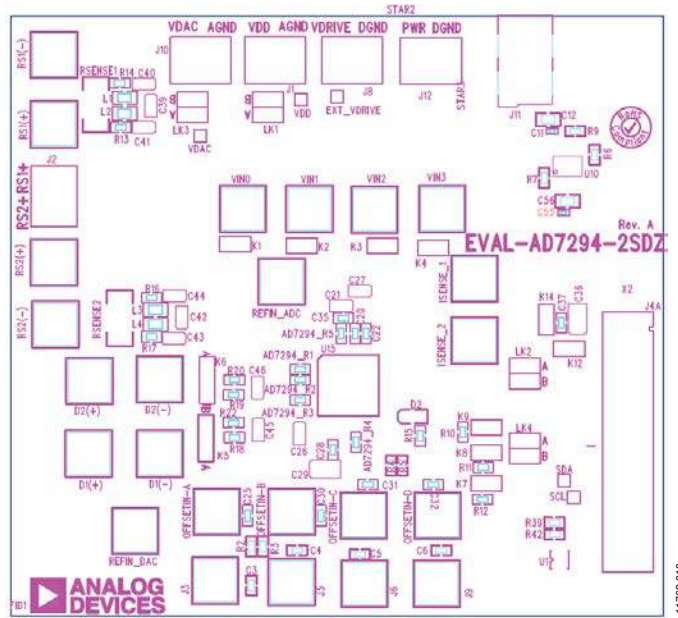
VDAC AGND
VDD AGND
VDRIVE DGND
PWR DGND
STAR2
J10
J1
J8
J12
STAR1
J11
RS1(-)
RSENSE1
R14
C40
L1
L2
R13
C41
C39
B
A
LK3
VDAC
B
A
LK1
VDD
EXT_VDRIVE
C11
C12
R9
R6
R7
U10
C56
C55
RS1(+)
J2
RS2+ RS1+
RS2(+)
RS2(-)
RSENSE2
R16
C44
L3
L4
C42
R17
C43
VIN0
VIN1
VIN2
VIN3
K1
K2
K3
K4
Rev. A
EVAL-AD7294-2SDZ
REFIN_ADC
C27
C21
C35
AD7294_R5
C23
C22
ISENSE_1
ISENSE_2
R14
C37
C36
X2
J4A
U15
AD7294_R1
C46
AD7294_R2
AD7294_R3
K6
R20
R19
R22
R18
C45
K5
LK2
A
B
K12
D2(+)
D2(-)
D1(+)
D1(-)
D2
R15
C28
C29
AD7294_R4
K9
R10
K8
LK4
A
B
K7
R11
R12
SDA
SCL
R39
R42
U1
C31
C32
C30
C25
OFFSETIN-A
OFFSETIN-B
OFFSETIN-C
OFFSETIN-D
REFIN_DAC
C4
C5
C6
C3
J3
J5
J6
J9
FID1
ANALOG DEVICES